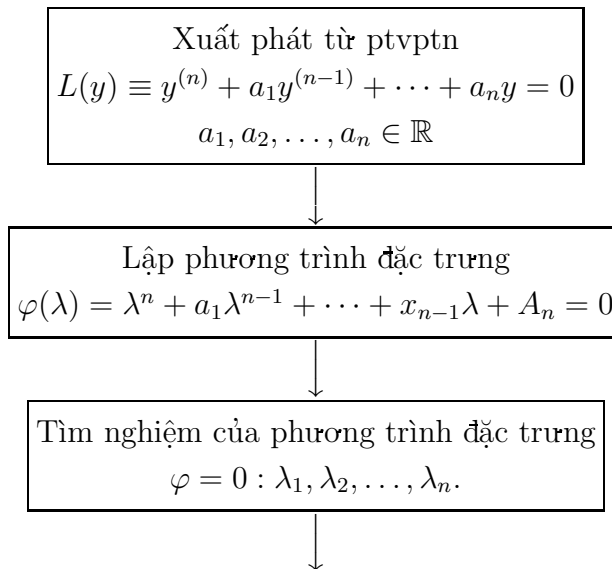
Xuất phát từ ptvptn
$L(y) \equiv y^{(n)} + a_1 y^{(n-1)} + \cdots + a_n y = 0$
$a_1, a_2, \ldots, a_n \in \mathbb{R}$

Lập phương trình đặc trưng
$\varphi(\lambda) = \lambda^n + a_1\lambda^{n-1} + \cdots + x_{n-1}\lambda + A_n = 0$

Tìm nghiệm của phương trình đặc trưng
$\varphi = 0 : \lambda_1, \lambda_2, \ldots, \lambda_n.$